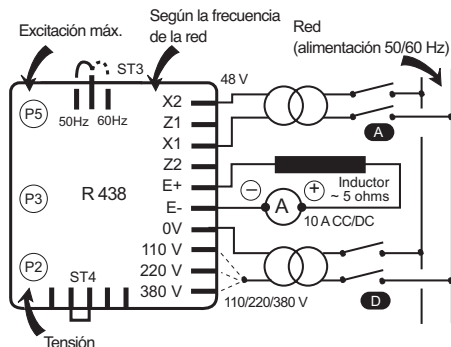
Excitación máx.

Según la frecuencia de la red

Red (alimentación 50/60 Hz)

ST3

P5

50Hz 60Hz

48 V

X2
Z1
X1
Z2
E+
E-
0V
110 V
220 V
380 V

A

P3

R 438

Inductor ~ 5 ohms

A

10 A CC/DC

P2

ST4

110/220/380 V

D

Tensión